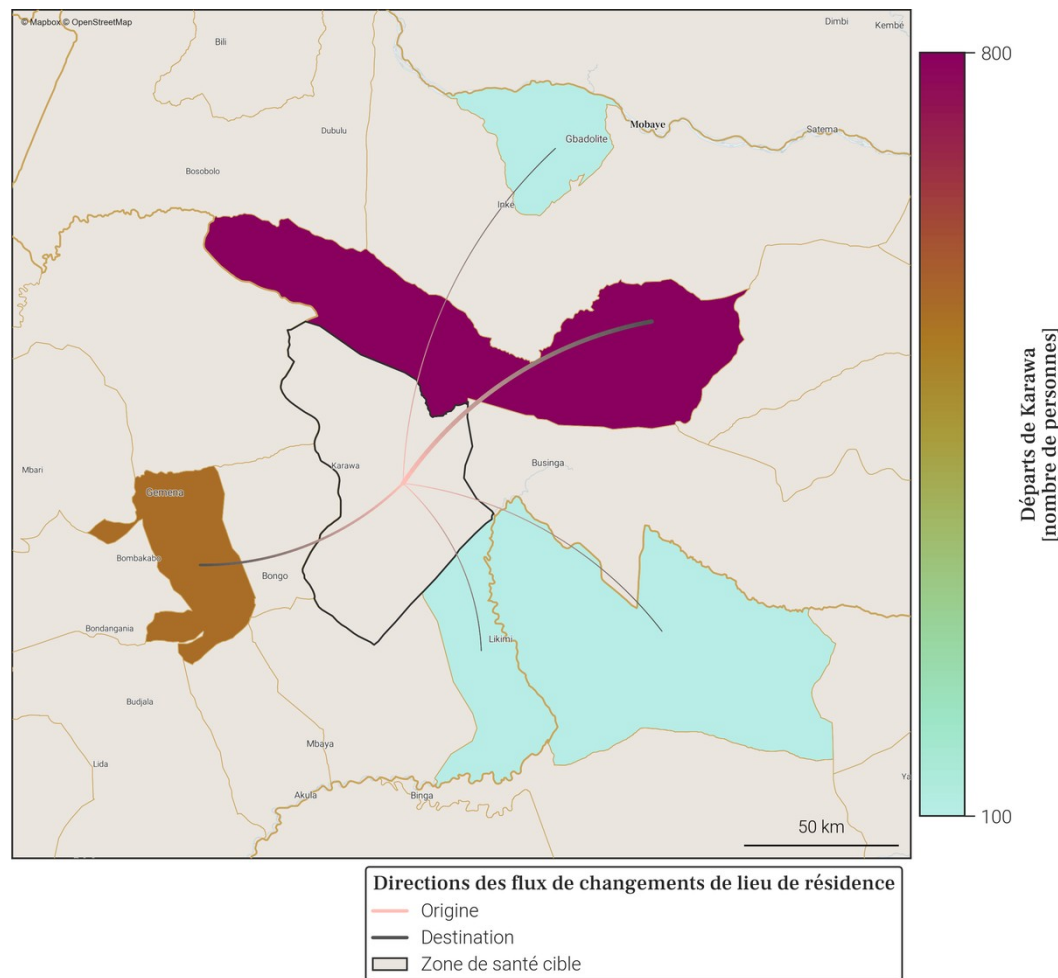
© Mapbox © OpenStreetMap

Dimbi
Kembe
Bili
Gbadolite
Mobaye
Satema
Dubulu
Bosobolo
Inke
Karawa
Businga
Mbari
Gemena
Bombakabi
Bongo
Bondangania
Likimi
Budjala
Mbaya
Lida
Akula
Binga
Ya

50 km

800
100
Départs de Karawa
[nombre de personnes]

Directions des flux de changements de lieu de résidence
Origine
Destination
Zone de santé cible